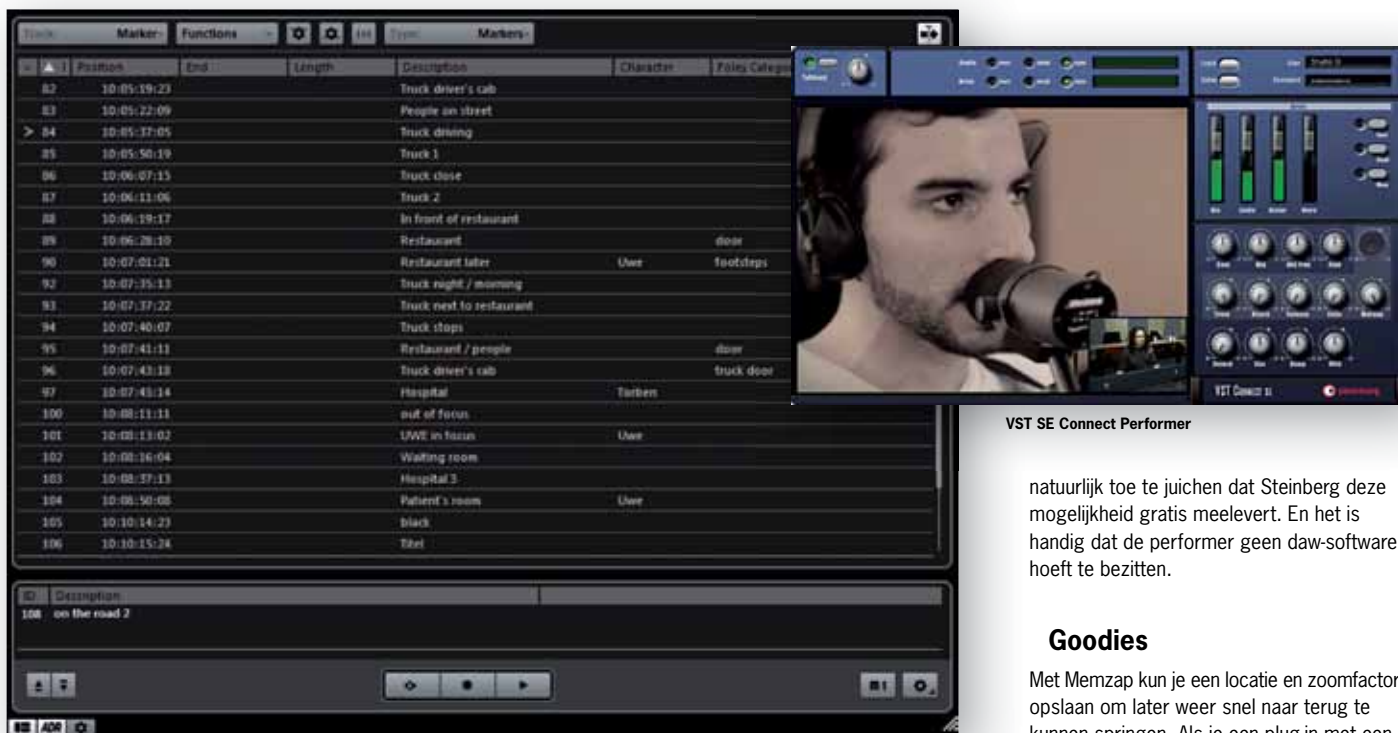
Track Marker Functions Type: Markers

| ID | Position | End | Length | Description | Character | Foley Category |
|---|---|---|---|---|---|---|
| 82 | 10:05:19:23 | | | Truck driver's cab | | |
| 83 | 10:05:22:09 | | | People on street | | |
| > 84 | 10:05:37:05 | | | Truck driving | | |
| 85 | 10:05:50:19 | | | Truck 1 | | |
| 86 | 10:06:07:15 | | | Truck close | | |
| 87 | 10:06:11:06 | | | Truck 2 | | |
| 88 | 10:06:19:17 | | | In front of restaurant | | |
| 89 | 10:06:28:10 | | | Restaurant | | door |
| 90 | 10:07:01:21 | | | Restaurant later | Uwe | footsteps |
| 92 | 10:07:35:13 | | | Truck night / morning | | |
| 93 | 10:07:37:22 | | | Truck next to restaurant | | |
| 94 | 10:07:40:07 | | | Truck stops | | |
| 95 | 10:07:41:11 | | | Restaurant / people | | door |
| 96 | 10:07:43:18 | | | Truck driver's cab | | truck door |
| 97 | 10:07:45:14 | | | Hospital | Torben | |
| 100 | 10:08:11:11 | | | out of focus | | |
| 101 | 10:08:13:02 | | | UWE in focus | Uwe | |
| 102 | 10:08:16:04 | | | Waiting room | | |
| 103 | 10:08:37:13 | | | Hospital 3 | | |
| 104 | 10:08:50:08 | | | Patient's room | Uwe | |
| 105 | 10:10:14:23 | | | black | | |
| 106 | 10:10:15:24 | | | Titel | | |

ID Description
108 on the road 2

ADR

VST Connect SE

VST SE Connect Performer

natuurlijk toe te juichen dat Steinberg deze mogelijkheid gratis meelevert. En het is handig dat de performer geen daw-software hoeft te bezitten.

Goodies

Met Memzap kun je een locatie en zoomfactor opslaan om later weer snel naar terug te kunnen springen. Als je een plug-in met een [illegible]